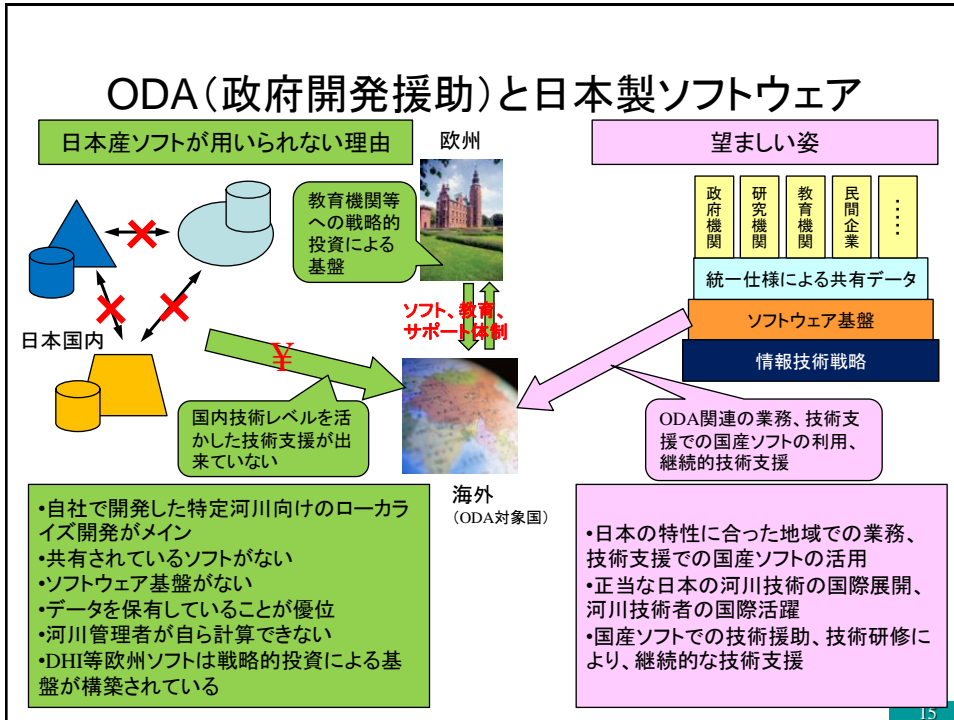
ODA（政府開発援助）と日本製ソフトウェア

日本産ソフトが用いられない理由

欧州

教育機関等への戦略的投資による基盤

日本国内

ソフト、教育、サポート体制

¥

国内技術レベルを活かした技術支援が出来ていない

海外
（ODA対象国）

望ましい姿

政府機関

研究機関

教育機関

民間企業

・・・

統一仕様による共有データ

ソフトウェア基盤

情報技術戦略

ODA関連の業務、技術支援での国産ソフトの利用、継続的技術支援

•自社で開発した特定河川向けのローカライズ開発がメイン
•共有されているソフトがない
•ソフトウェア基盤がない
•データを保有していることが優位
•河川管理者が自ら計算できない
•DHI等欧州ソフトは戦略的投資による基盤が構築されている

•日本の特性に合った地域での業務、技術支援での国産ソフトの活用
•正当な日本の河川技術の国際展開、河川技術者の国際活躍
•国産ソフトでの技術援助、技術研修により、継続的な技術支援

15